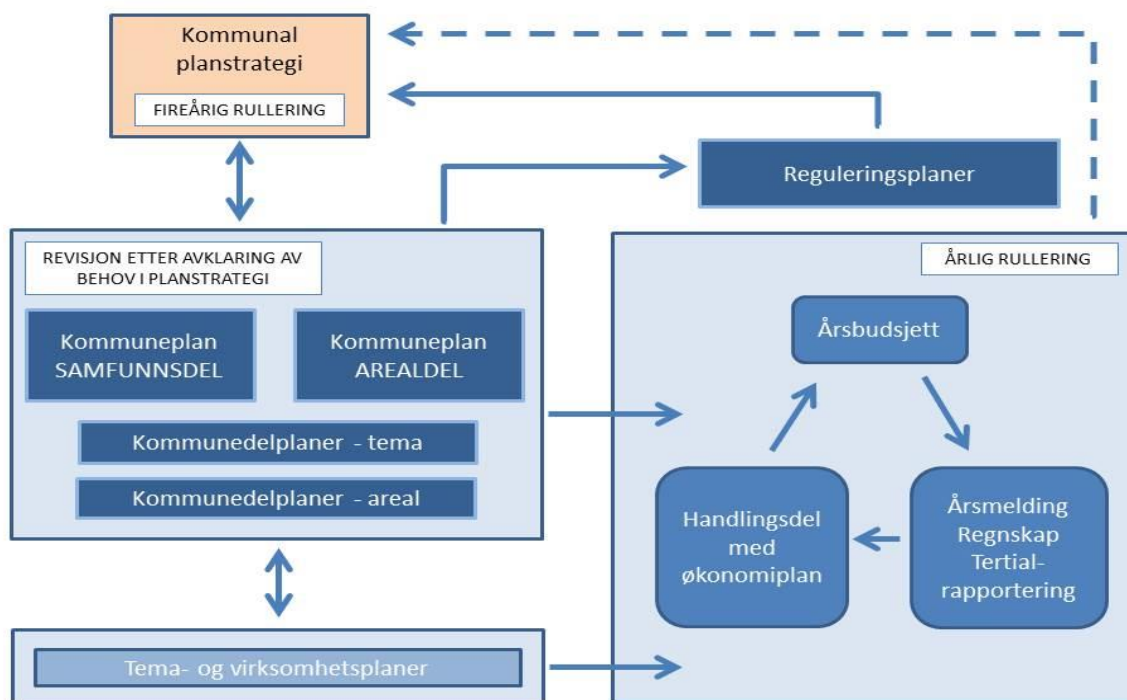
Kommunal planstrategi

FIREÅRIG RULLERING

Reguleringsplaner

REVISJON ETTER AVKLARING AV BEHOV I PLANSTRATEGI

Kommuneplan SAMFUNNSDEL

Kommuneplan AREALDEL

Kommunedelplaner - tema

Kommunedelplaner - areal

ÅRLIG RULLERING

Årsbudsjett

Handlingsdel med økonomiplan

Årsmelding Regnskap Tertial-rapportering

Tema- og virksomhetsplaner